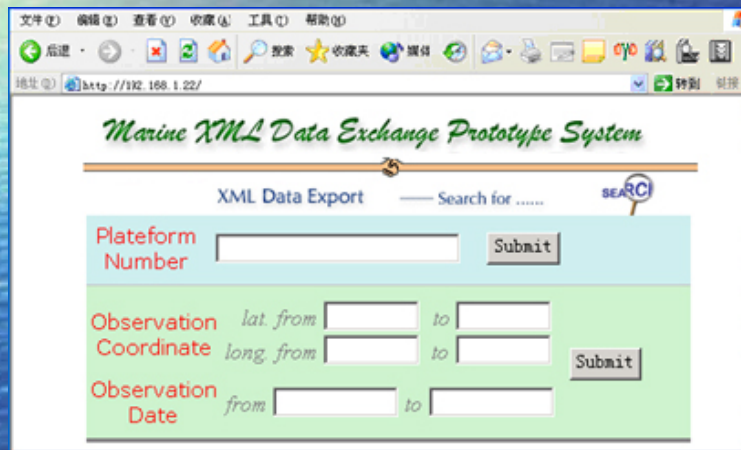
文件(F) 编辑(E) 查看(V) 收藏(A) 工具(T) 帮助(H)

后退 搜索 收藏夹 媒体

地址(D) http://192.168.1.22/ 转到 链接

Marine XML Data Exchange Prototype System

XML Data Export —— Search for ......

SEARCH

Plateform Number Submit

Observation Coordinate lat. from to long. from to Submit

Observation Date from to